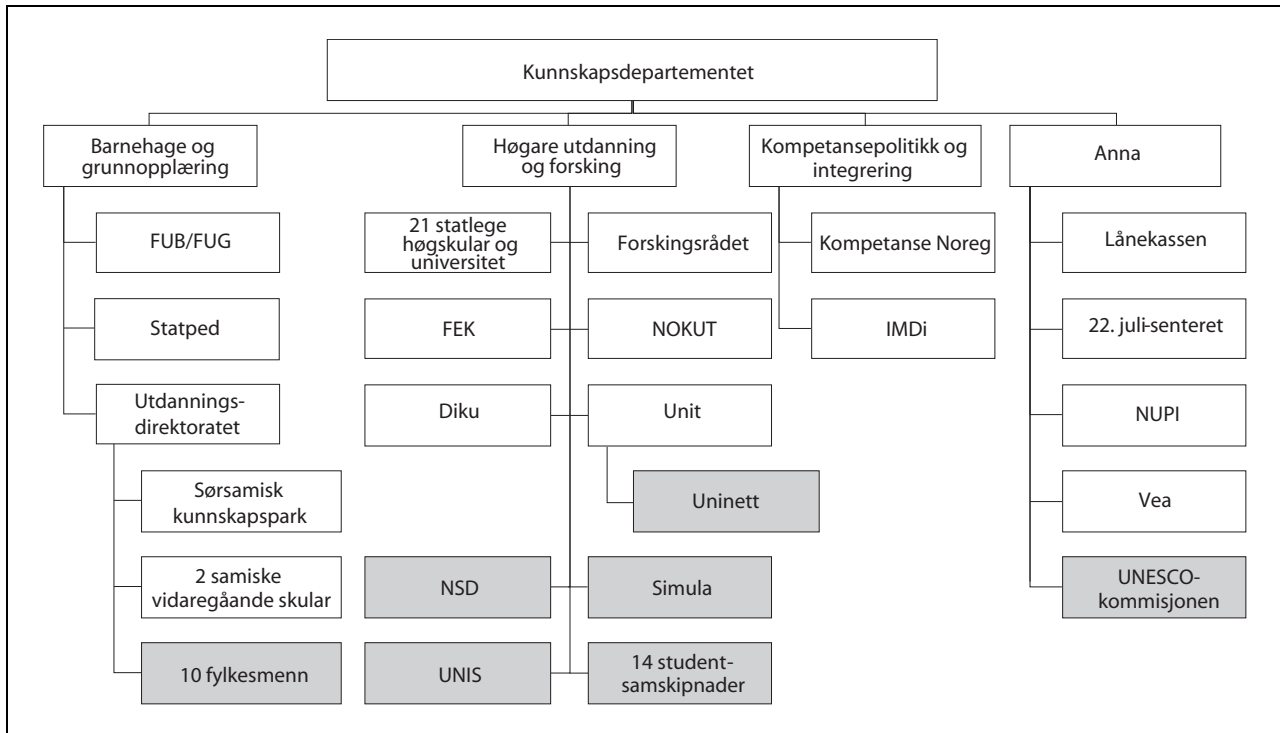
Kunnskapsdepartementet

Barnehage og grunnopplæring

FUB/FUG

Statped

Utdanningsdirektoratet

Sørsamisk kunnskapspark

2 samiske vidaregåande skular

10 fylkesmenn

Høgare utdanning og forsking

21 statlege høgskular og universitet

Forskingsrådet

FEK

NOKUT

Diku

Unit

Uninett

NSD

Simula

UNIS

14 studentsamskipnader

Kompetansepolitikk og integrering

Kompetanse Noreg

IMDi

Anna

Lånekassen

22. juli-senteret

NUPI

Vea

UNESCO-kommisjonen